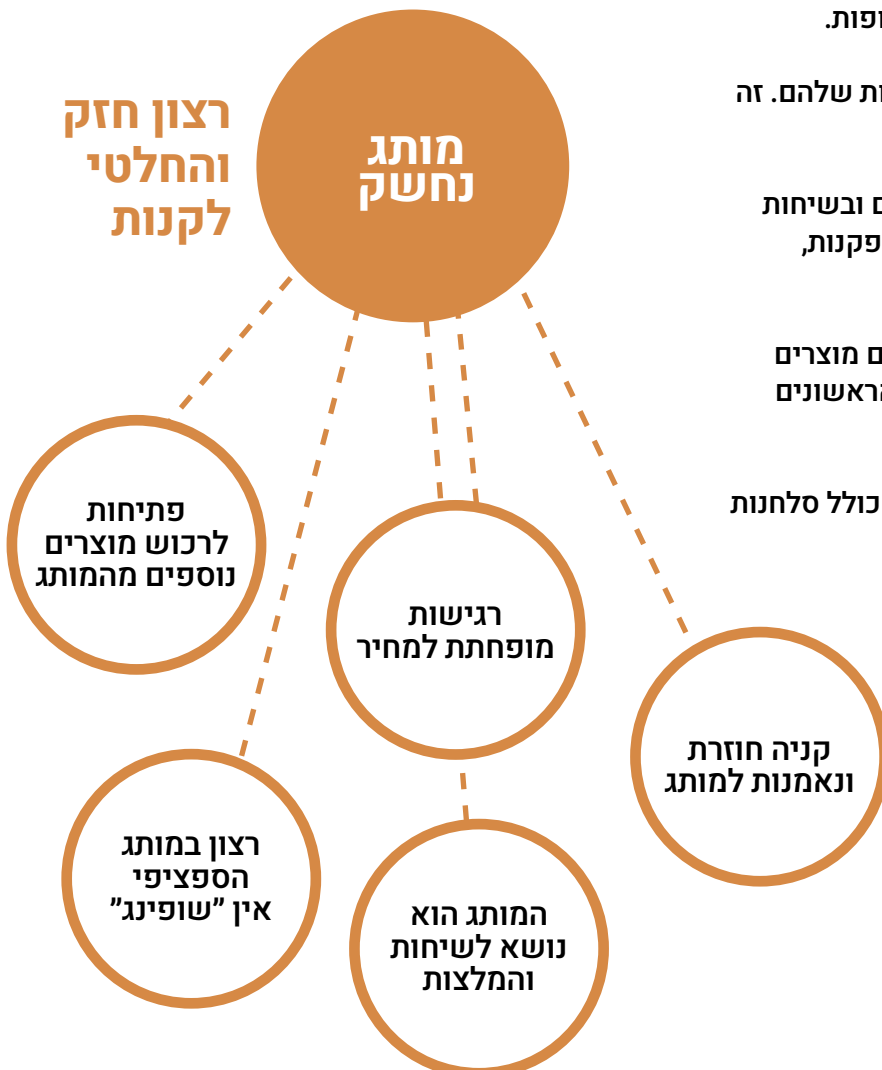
ופות.

ת שלהם. זה

ם ובשיחות
פקנות,

ם מוצרים
הראשונים

כולל סלחנות

רצון חזק
והחלטי
לקנות

מותג
נחשק

פתיחות
לרכוש מוצרים
נוספים מהמותג

רגישות
מופחתת למחיר

קניה חוזרת
ונאמנות למותג

רצון במותג
הספציפי
אין "שופינג"

המותג הוא
נושא לשיחות
והמלצות